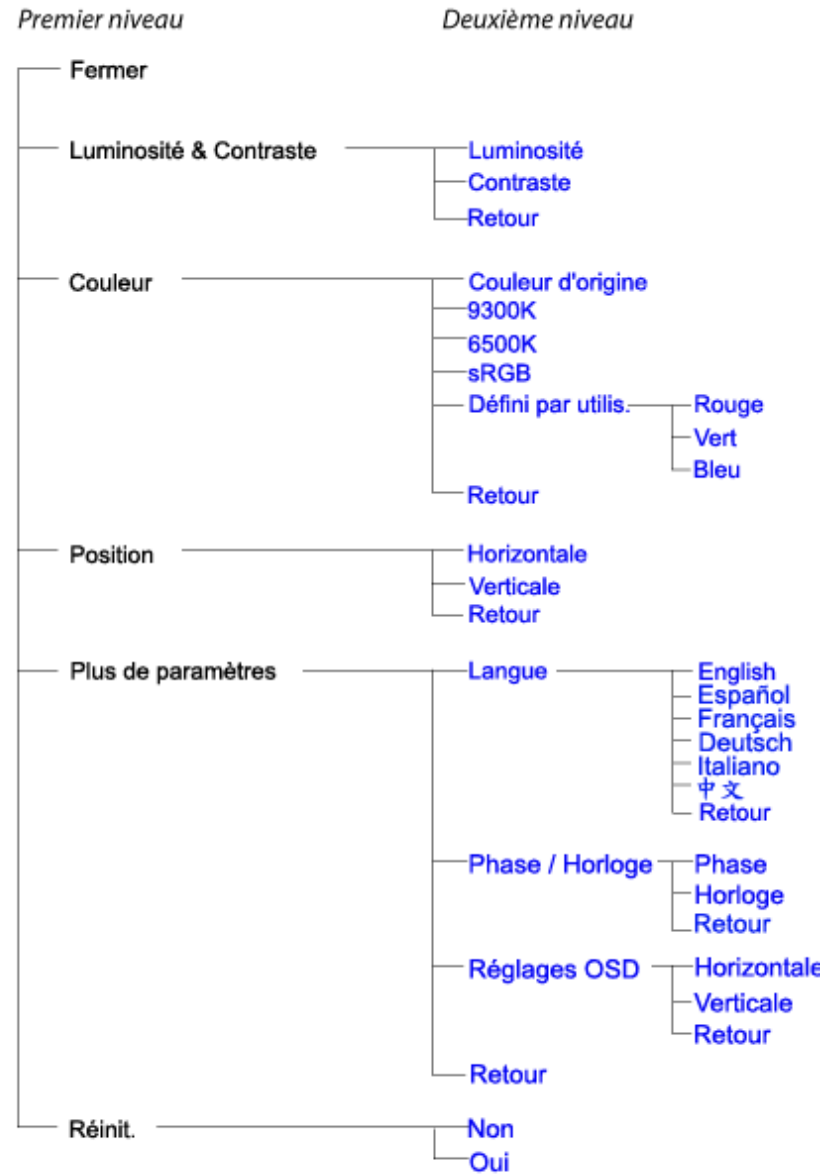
Premier niveau

Deuxième niveau

Fermer

Luminosité & Contraste

Luminosité

Contraste

Retour

Couleur

Couleur d'origine

9300K

6500K

sRGB

Défini par utilis.

Rouge

Vert

Bleu

Retour

Position

Horizontale

Verticale

Retour

Plus de paramètres

Langue

English

Español

Français

Deutsch

Italiano

中文

Retour

Phase / Horloge

Phase

Horloge

Retour

Réglages OSD

Horizontale

Verticale

Retour

Retour

Réinit.

Non

Oui